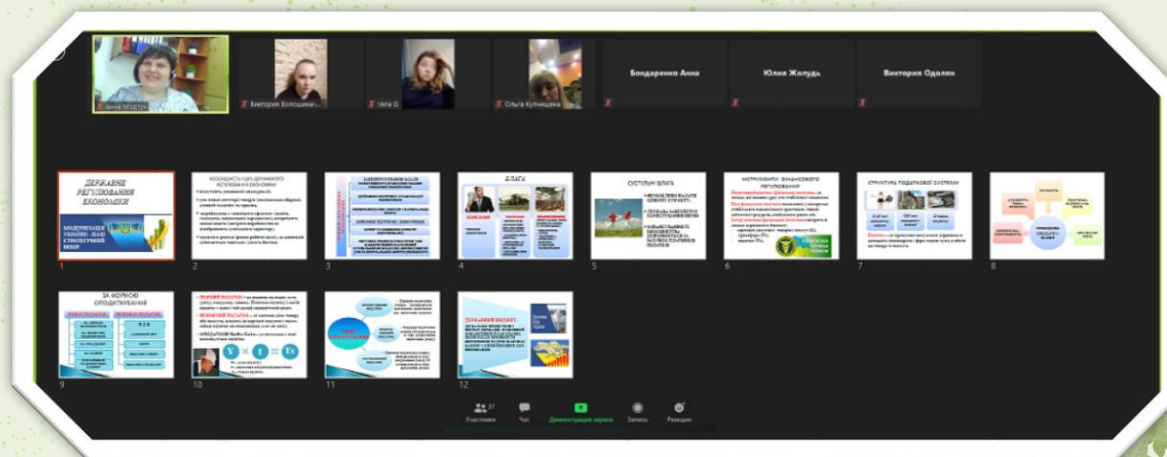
Анна Мартук

Виктория Волошина

Vera G

Ольга Кулишова

Бондаренко Анна

Юлия Жолудь

Виктория Одолян

ДЕРЖАВНЕ РЕГУЛЮВАННЯ ЕКОНОМІКИ

МОДЕРНІЗАЦІЯ УКРАЇНИ – НАШ СТРАТЕГІЧНИЙ ВИБІР

1

НЕОБХІДНІСТЬ І ЦІЛІ ДЕРЖАВНОГО ВТРУЧАННЯ В ЕКОНОМІКУ

2

3

БЛАГА

4

СУСПІЛЬНІ БЛАГА

5

ІНСТРУМЕНТИ ФІНАНСОВОГО РЕГУЛЮВАННЯ

6

СТРУКТУРА ПОДАТКОВОЇ СИСТЕМИ

7

8

ЗА ФОРМОЮ ОПОДАТКУВАННЯ

9

10

11

12

Участники 37

Чат

Демонстрация экрана

Запись

Реакции